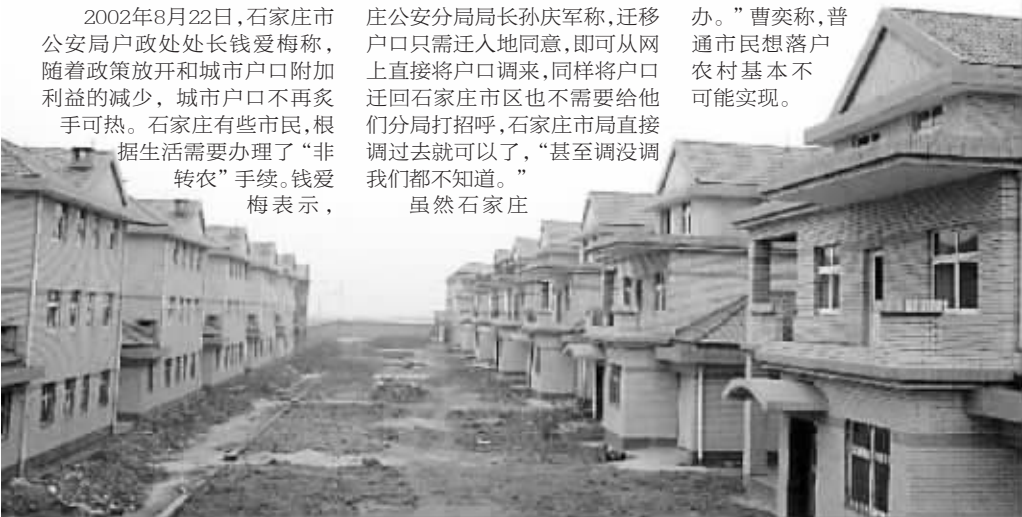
2002年8月22日，石家庄市公安局户政处处长钱爱梅称，随着政策放开和城市户口附加利益的减少，城市户口不再炙手可热。石家庄有些市民，根据生活需要办理了“非转农”手续。钱爱梅表示，

庄公安分局局长孙庆军称，迁移户口只需迁入地同意，即可从网上直接将户口调来，同样将户口迁回石家庄市区也不需要给他们分局打招呼，石家庄市局直接调过去就可以了，“甚至调没调我们都不知道。”

虽然石家庄

办。”曹奕称，普通市民想落户农村基本不可能实现。